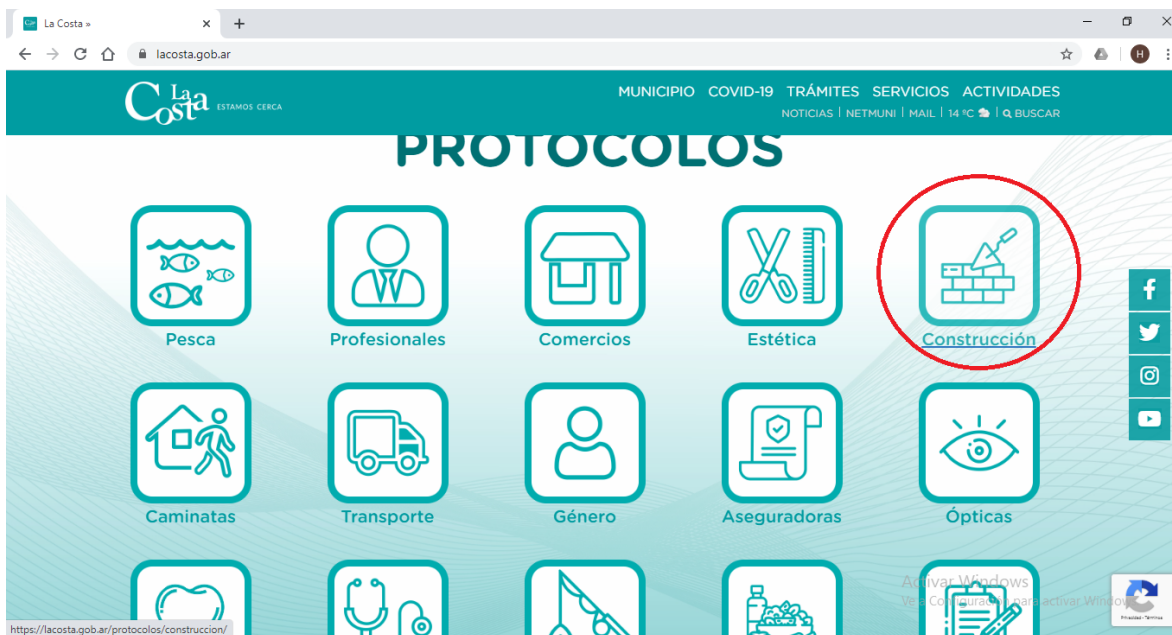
La Costa »
×
+
lacosta.gob.ar
H

La Costa ESTAMOS CERCA
MUNICIPIO COVID-19 TRÁMITES SERVICIOS ACTIVIDADES
NOTICIAS | NETMUNI | MAIL | 14 ºC | BUSCAR

PROTOCOLOS

Pesca
Profesionales
Comercios
Estética
Construcción

Caminatas
Transporte
Género
Aseguradoras
Ópticas

Activar Windows
Ve a Configuración para activar Windows.

https://lacosta.gob.ar/protocolos/construccion/